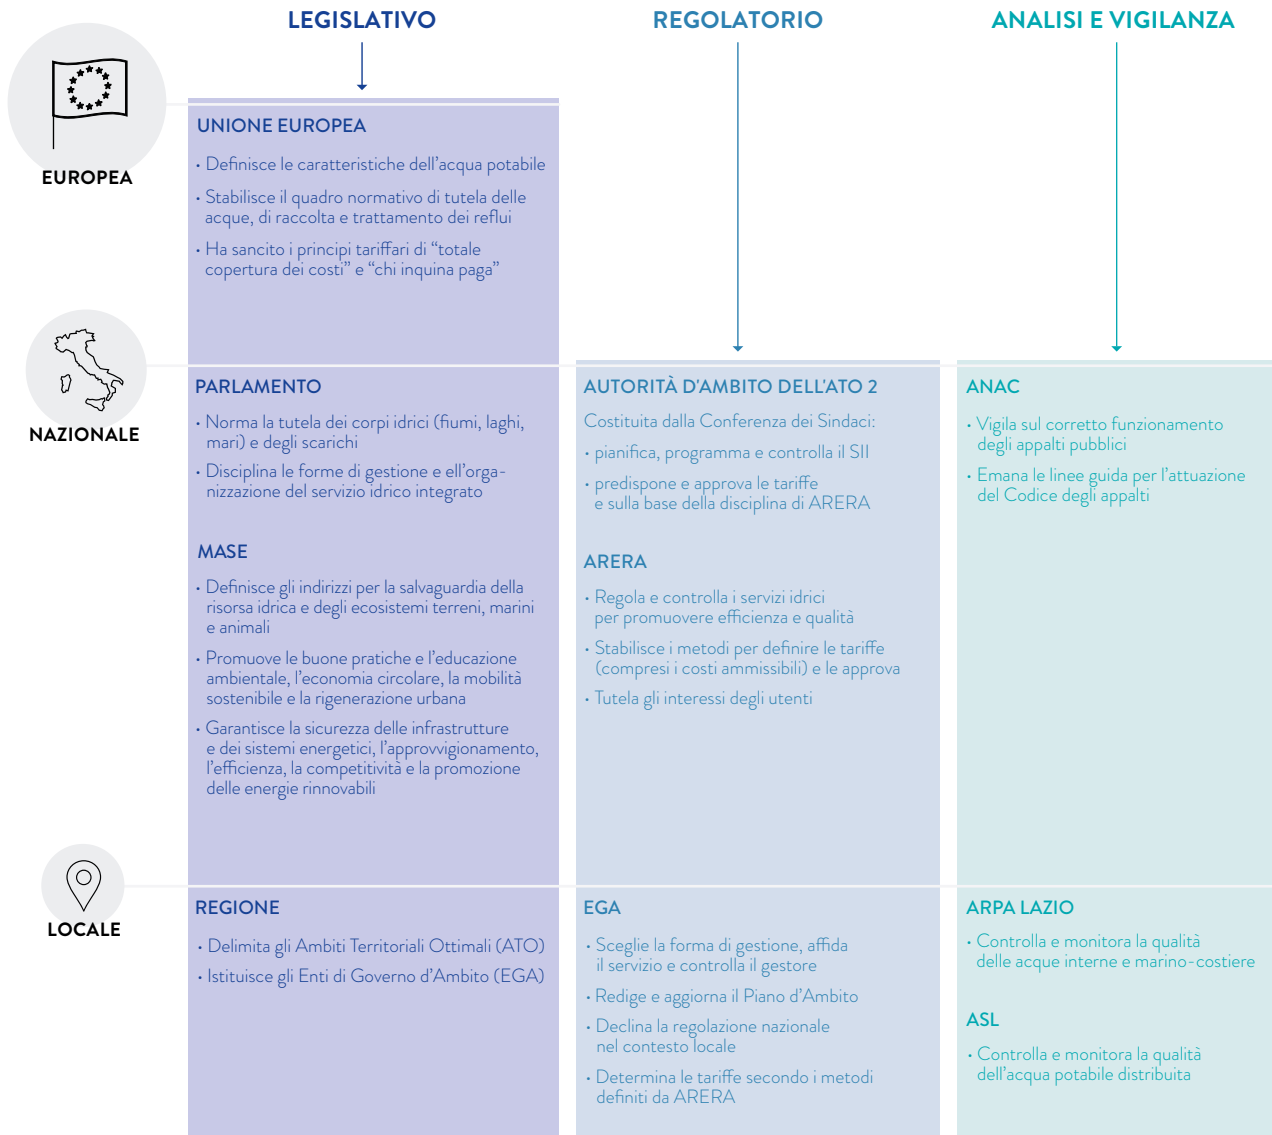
LEGISLATIVO

REGOLATORIO

ANALISI E VIGILANZA

EUROPEA

UNIONE EUROPEA

• Definisce le caratteristiche dell'acqua potabile

• Stabilisce il quadro normativo di tutela delle acque, di raccolta e trattamento dei reflui

• Ha sancito i principi tariffari di "totale copertura dei costi" e "chi inquina paga"

NAZIONALE

PARLAMENTO

• Norma la tutela dei corpi idrici (fiumi, laghi, mari) e degli scarichi

• Disciplina le forme di gestione e ell'organizzazione del servizio idrico integrato

MASE

• Definisce gli indirizzi per la salvaguardia della risorsa idrica e degli ecosistemi terreni, marini e animali

• Promuove le buone pratiche e l'educazione ambientale, l'economia circolare, la mobilità sostenibile e la rigenerazione urbana

• Garantisce la sicurezza delle infrastrutture e dei sistemi energetici, l'approvvigionamento, l'efficienza, la competitività e la promozione delle energie rinnovabili

AUTORITÀ D'AMBITO DELL'ATO 2

Costituita dalla Conferenza dei Sindaci:

• pianifica, programma e controlla il SII

• predispone e approva le tariffe e sulla base della disciplina di ARERA

ARERA

• Regola e controlla i servizi idrici per promuovere efficienza e qualità

• Stabilisce i metodi per definire le tariffe (compresi i costi ammissibili) e le approva

• Tutela gli interessi degli utenti

ANAC

• Vigila sul corretto funzionamento degli appalti pubblici

• Emana le linee guida per l'attuazione del Codice degli appalti

LOCALE

REGIONE

• Delimita gli Ambiti Territoriali Ottimali (ATO)

• Istituisce gli Enti di Governo d'Ambito (EGA)

EGA

• Sceglie la forma di gestione, affida il servizio e controlla il gestore

• Redige e aggiorna il Piano d'Ambito

• Declina la regolazione nazionale nel contesto locale

• Determina le tariffe secondo i metodi definiti da ARERA

ARPA LAZIO

• Controlla e monitora la qualità delle acque interne e marino-costiere

ASL

• Controlla e monitora la qualità dell'acqua potabile distribuita